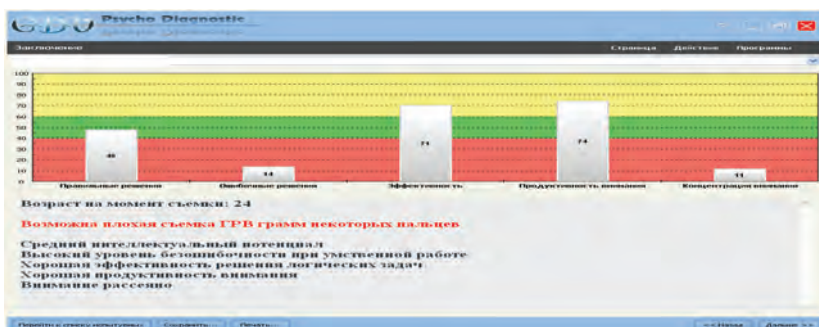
GDV Psycho Diagnostic

Засекречено

Страница Действия Программы

100
90
80
70
60
50
40
30
20
10
0

48
14
71
74
11

Правильные решения
Ошибочные решения
Эффективность
Продуктивность внимания
Концентрация внимания

Возраст на момент съемки: 24

Возможна плохая съемка ГРВ грамм некоторых пальцев

Средний интеллектуальный потенциал
Высокий уровень безошибочности при умственной работе
Хорошая эффективность решения логических задач
Хорошая продуктивность внимания
Внимание рассеяно

Перейти к списку испытуемых
Сохранить...
Печать...
<< Назад
Далее >>